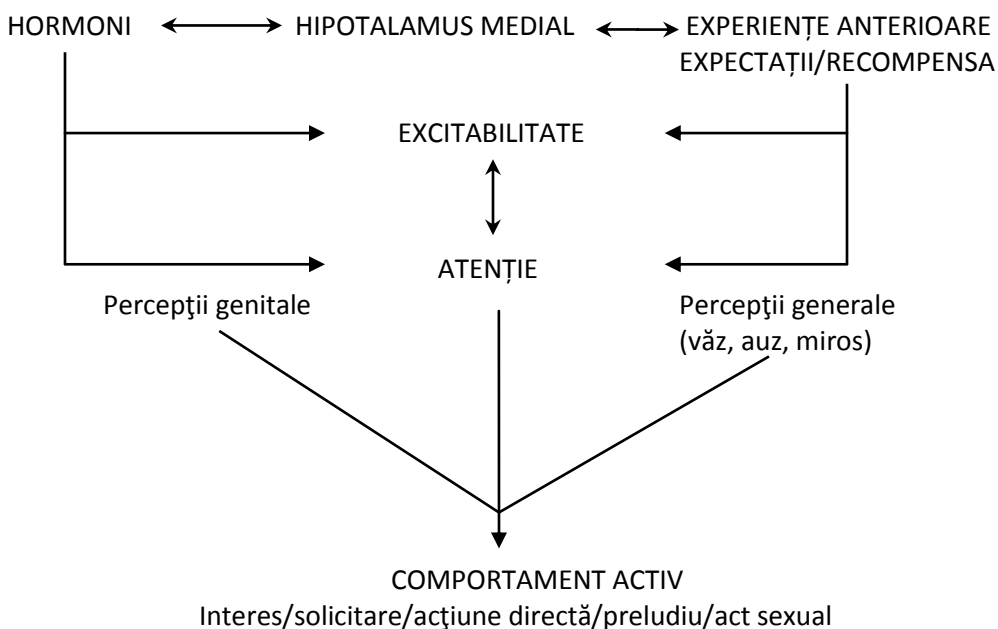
HORMONI HIPOTALAMUS MEDIAL EXPERIENȚE ANTERIOARE EXPECTAȚII/RECOMPENSA

EXCITABILITATE

ATENȚIE

Percepţii genitale

Percepţii generale (văz, auz, miros)

COMPORTAMENT ACTIV
Interes/solicitare/acţiune directă/preludiu/act sexual